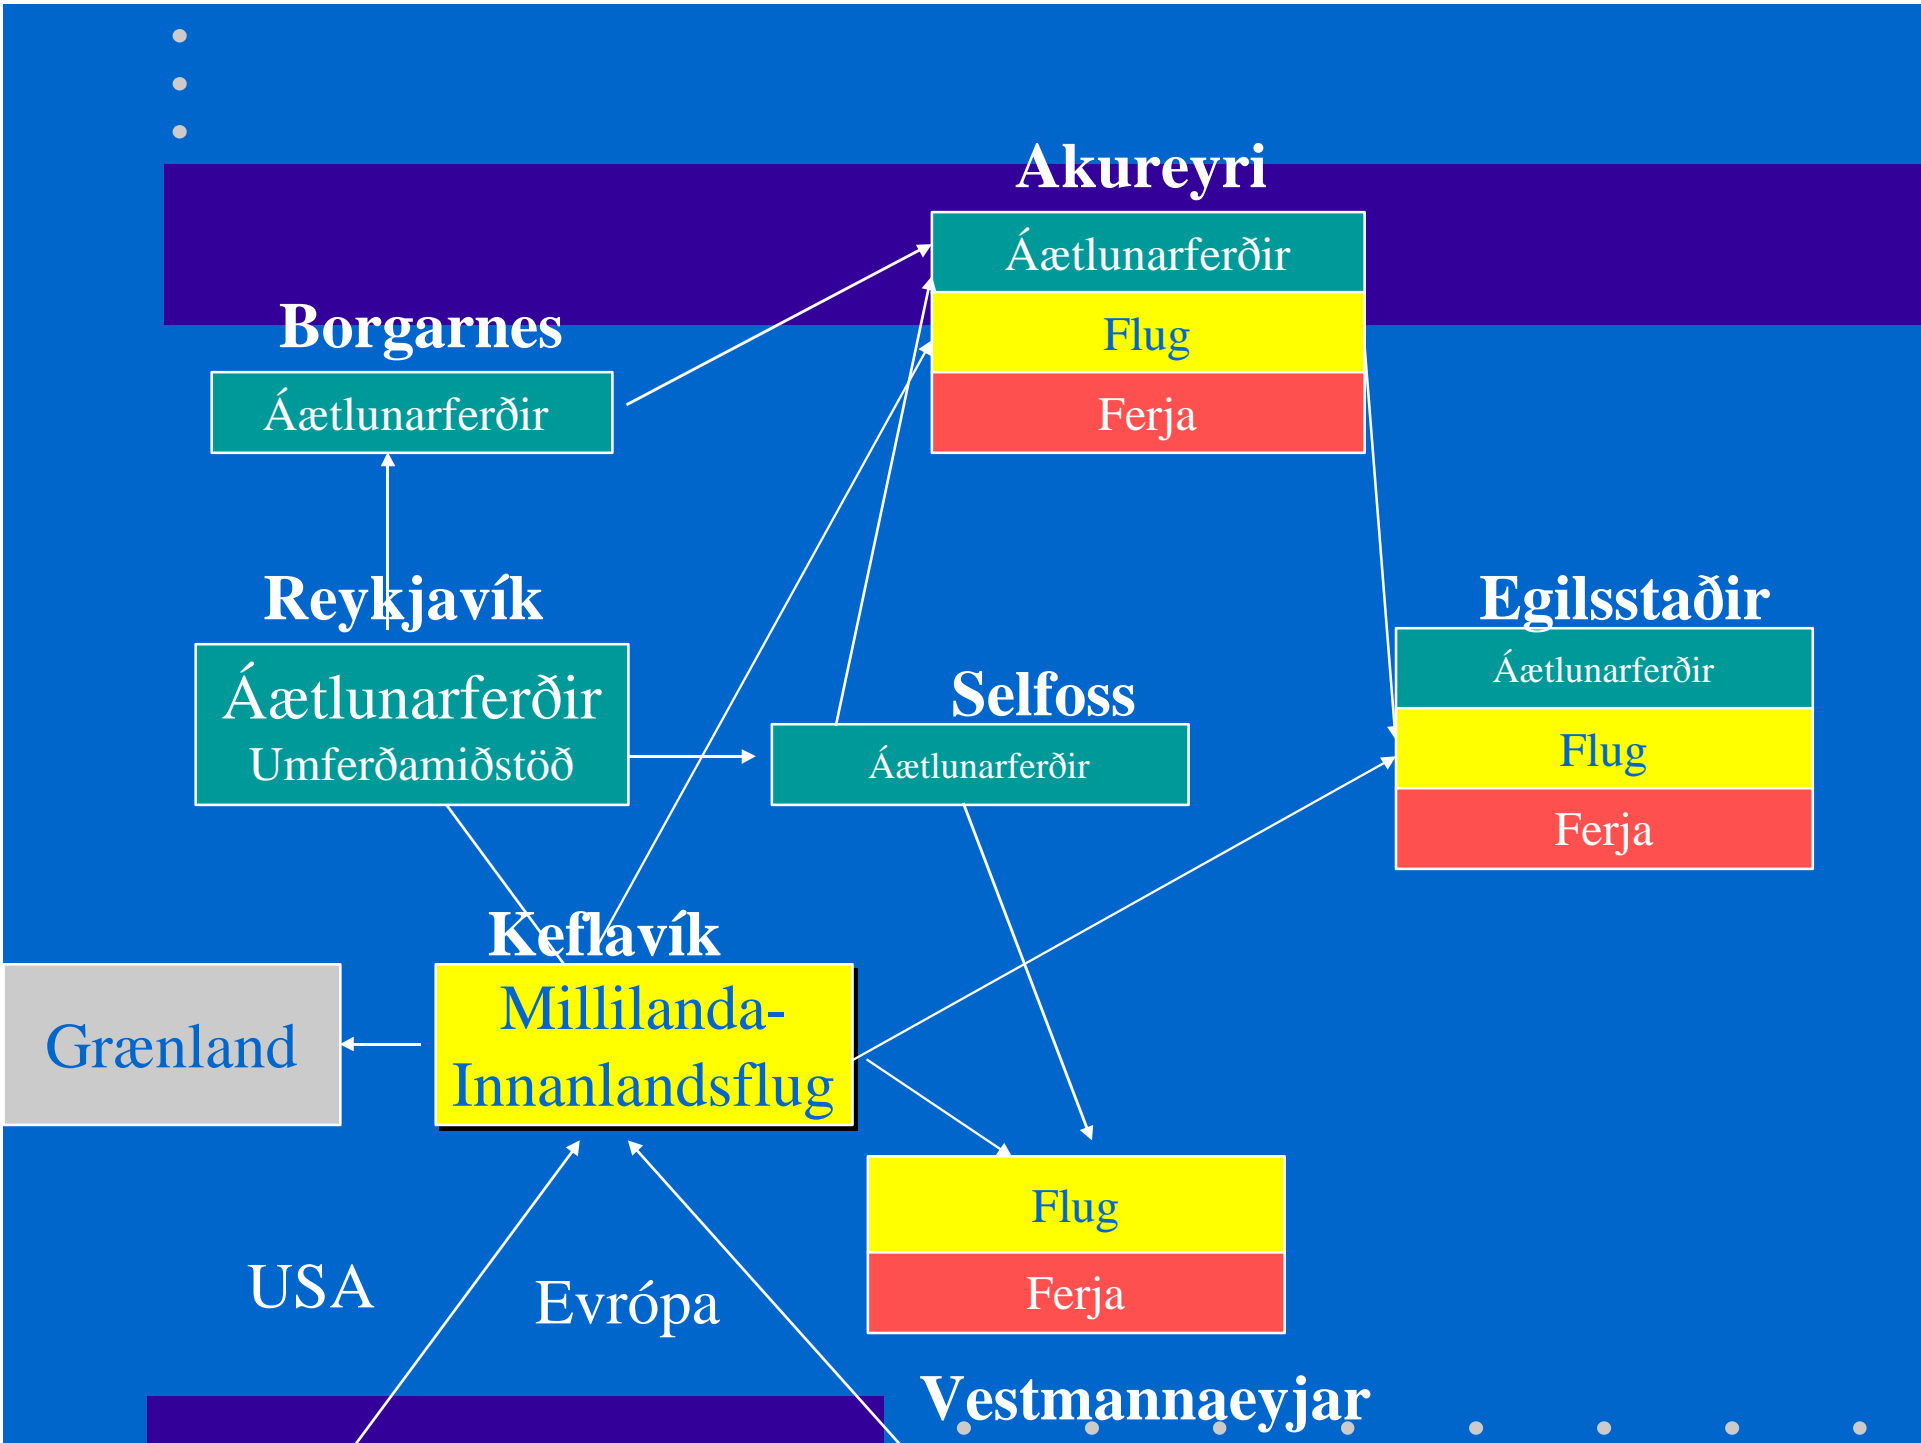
Akureyri

Áætlunarferðir

Flug

Ferja

Borgarnes

Áætlunarferðir

Reykjavík

Áætlunarferðir
Umferðamiðstöð

Selfoss

Áætlunarferðir

Egilsstaðir

Áætlunarferðir

Flug

Ferja

Keflavík

Millilanda-
Innanlandsflug

Grænland

Flug

Ferja

USA

Evrópa

Vestmannaeyjar